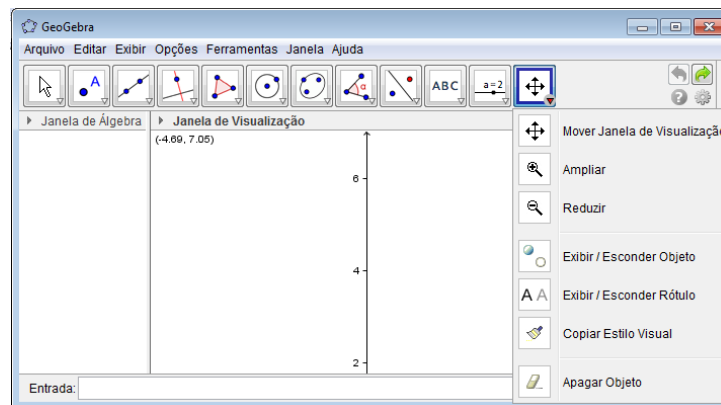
GeoGebra

Arquivo Editar Exibir Opções Ferramentas Janela Ajuda

ABC

a = 2

Janela de Álgebra

Janela de Visualização

(-4.69, 7.05)

6

4

2

Mover Janela de Visualizaçã

Ampliar

Reduzir

Exibir / Esconder Objeto

Exibir / Esconder Rótulo

Copiar Estilo Visual

Apagar Objeto

Entrada: